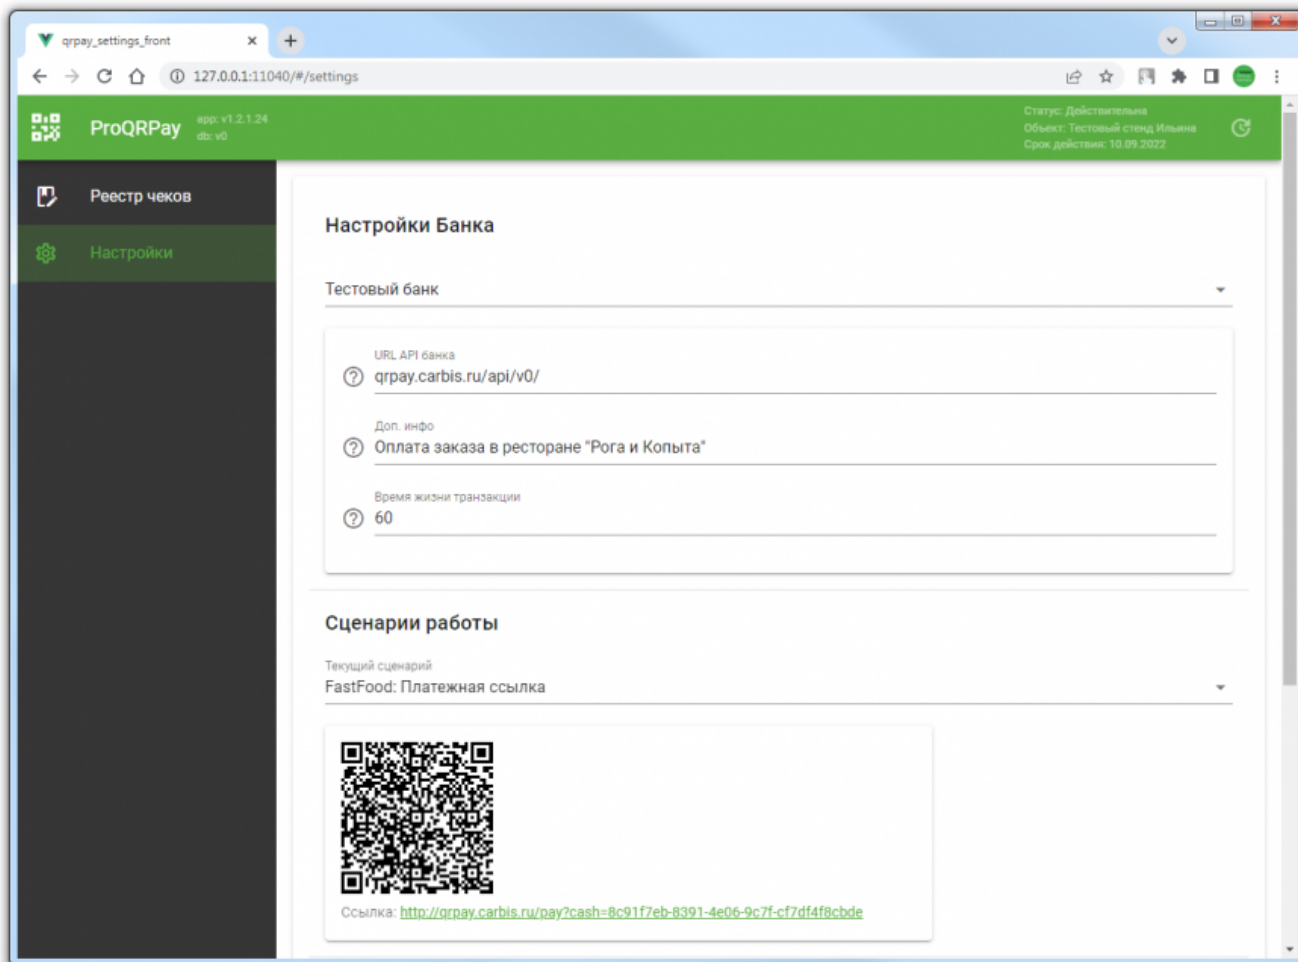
qrpay_settings_front

127.0.0.1:11040/#/settings

ProQRPay app: v1.2.1.24 db: v0

Статус: Действительна
Объект: Тестовый стенд Ильина
Срок действия: 10.09.2022

Реестр чеков

Настройки

Настройки Банка

Тестовый банк

URL API банка
qrpay.carbis.ru/api/v0/

Доп. инфо
Оплата заказа в ресторане "Рога и Копыта"

Время жизни транзакции
60

Сценарии работы

Текущий сценарий
FastFood: Платежная ссылка

Ссылка: http://qrpay.carbis.ru/pay?cash=8c91f7eb-8391-4e06-9c7f-cf7df4f8cbde